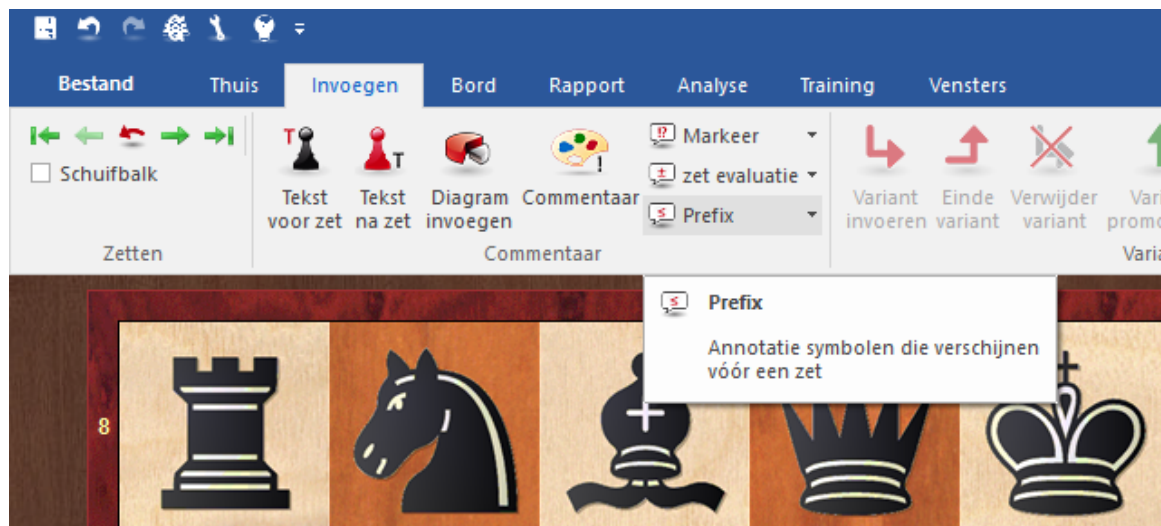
Bestand Thuis Invoegen Bord Rapport Analyse Training Vensters

Schuifbalk

Zetten

Tekst voor zet

Tekst na zet

Diagram invoegen

Commentaar

Markeer

zet evaluatie

Prefix

Commentaar

Variant invoeren

Einde variant

Verwijder variant

Vari promo

Varia

Prefix

Annotatie symbolen die verschijnen vóór een zet

8